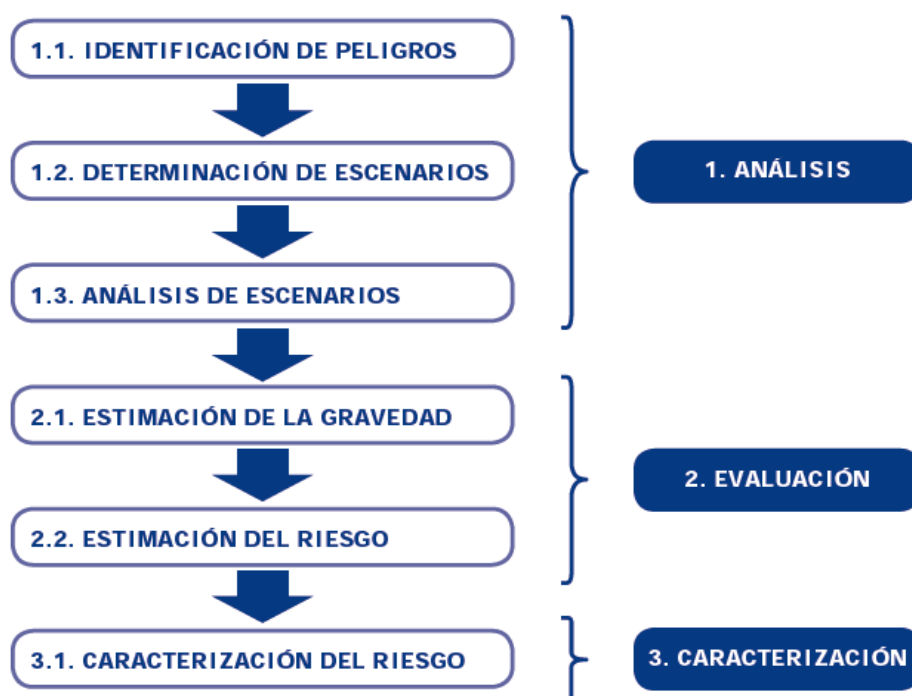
1.1. IDENTIFICACIÓN DE PELIGROS

1.2. DETERMINACIÓN DE ESCENARIOS

1.3. ANÁLISIS DE ESCENARIOS

1. ANÁLISIS

2.1. ESTIMACIÓN DE LA GRAVEDAD

2.2. ESTIMACIÓN DEL RIESGO

2. EVALUACIÓN

3.1. CARACTERIZACIÓN DEL RIESGO

3. CARACTERIZACIÓN